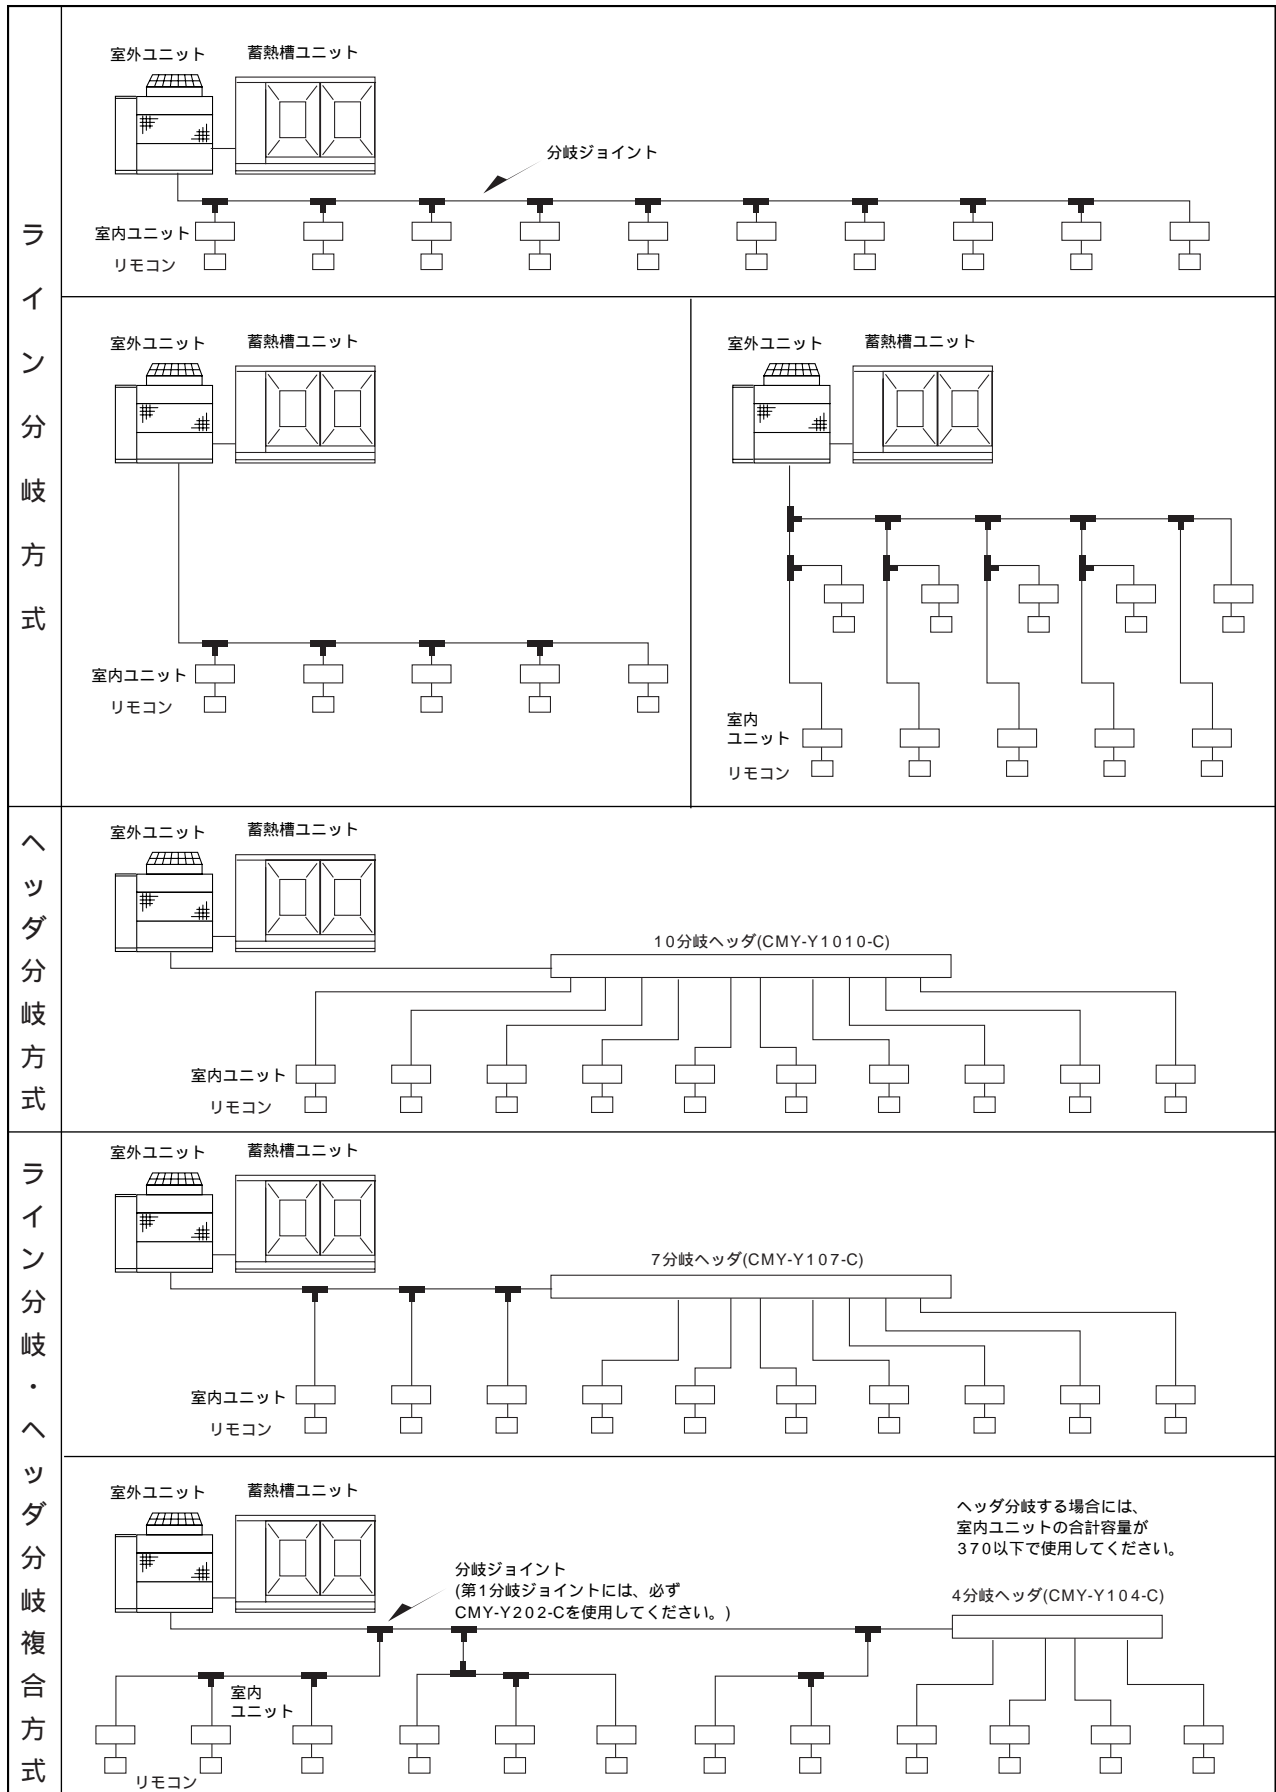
ライン分岐方式

室外ユニット
蓄熱槽ユニット
分岐ジョイント
室内ユニット
リモコン

室外ユニット
蓄熱槽ユニット
室内ユニット
リモコン

室外ユニット
蓄熱槽ユニット
室内ユニット
リモコン

ヘッダ分岐方式

室外ユニット
蓄熱槽ユニット
10分岐ヘッダ(CMY-Y1010-C)
室内ユニット
リモコン

ライン分岐・ヘッダ分岐複合方式

室外ユニット
蓄熱槽ユニット
7分岐ヘッダ(CMY-Y107-C)
室内ユニット
リモコン

室外ユニット
蓄熱槽ユニット
ヘッダ分岐する場合には、室内ユニットの合計容量が370以下で使用してください。
分岐ジョイント
(第1分岐ジョイントには、必ずCMY-Y202-Cを使用してください。)
4分岐ヘッダ(CMY-Y104-C)
室内ユニット
リモコン